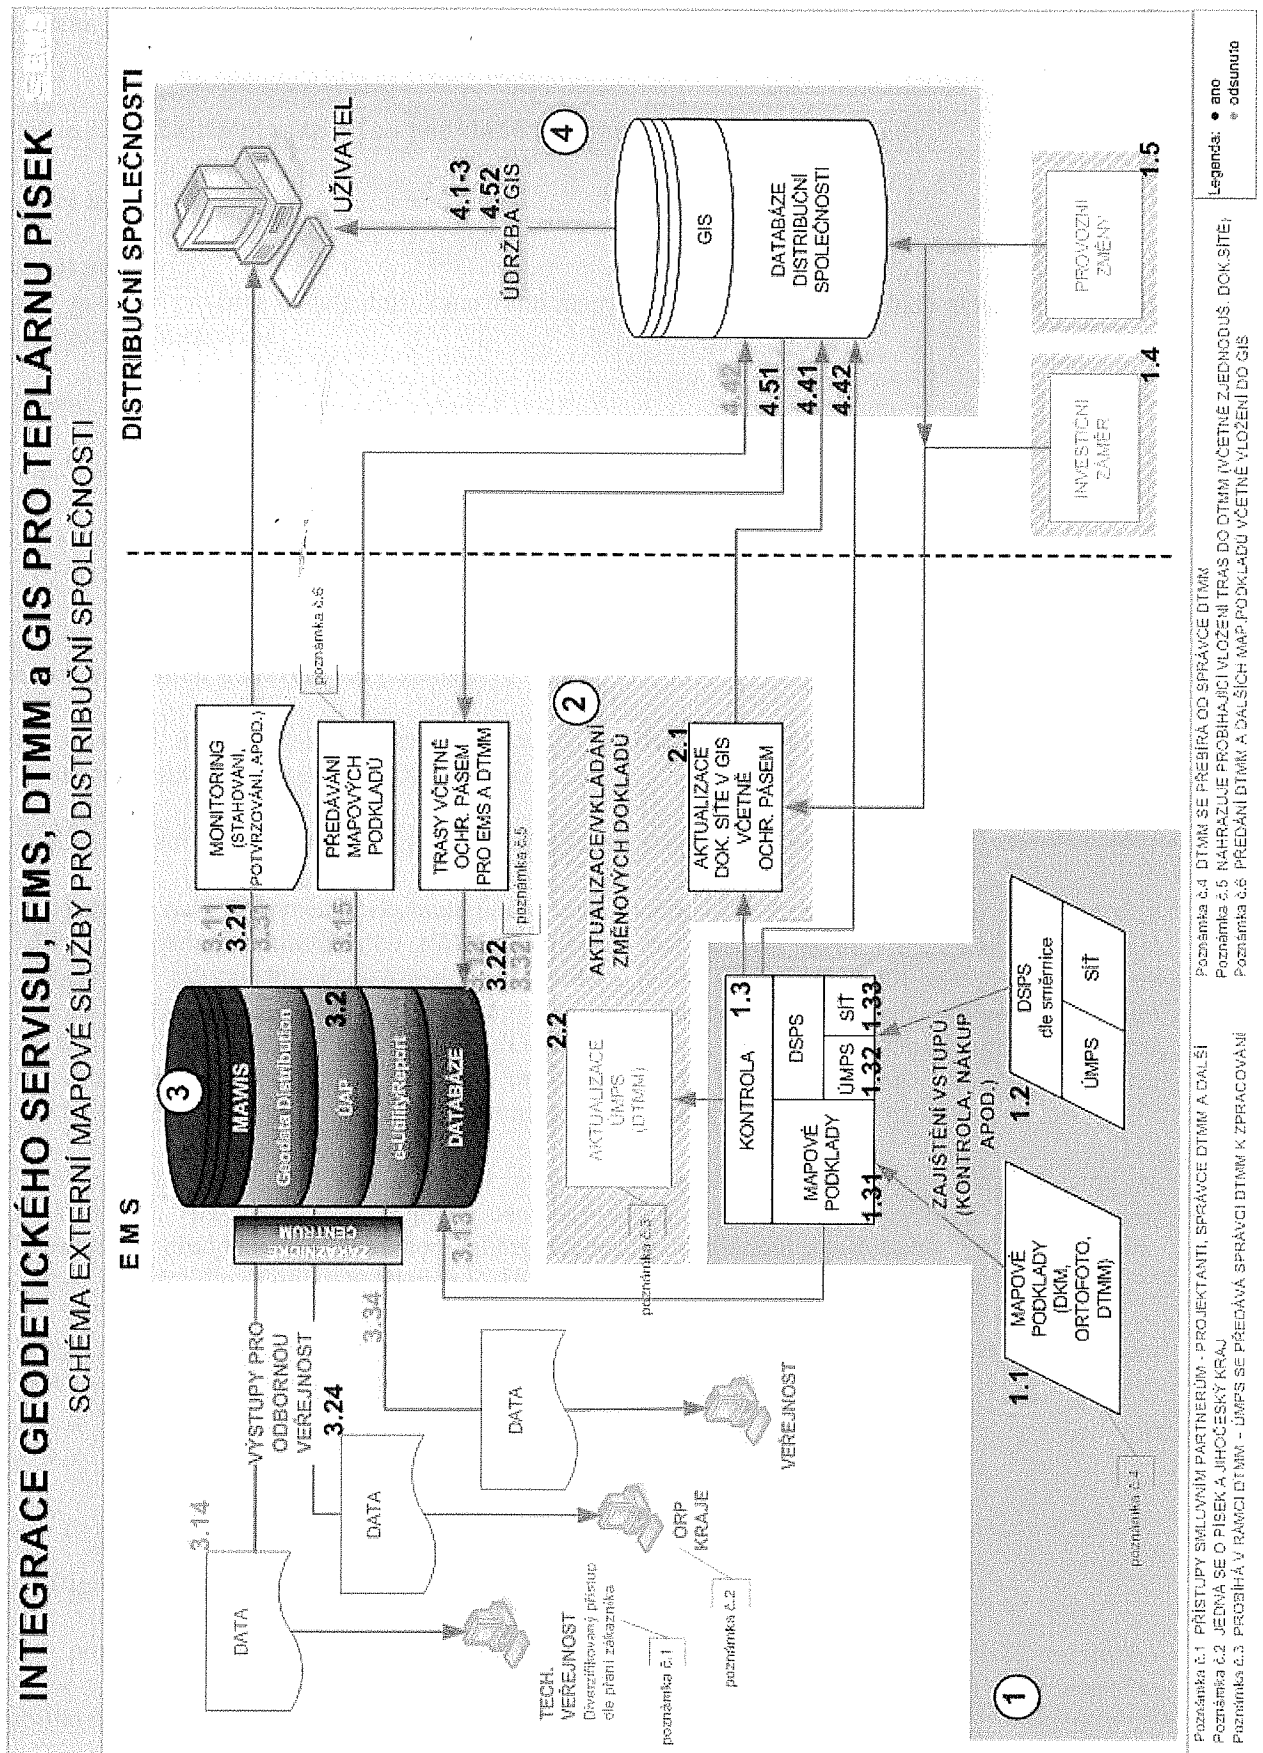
INTEGRACE GEODETICKÉHO SERVISU, EMS, DTMM a GIS PRO TEPLÁRNU PÍSEK
SCHÉMA EXTERNÍ MAPOVÉ SLUŽBY PRO DISTRIBUČNÍ SPOLEČNOSTI

E M S

DISTRIBUČNÍ SPOLEČNOSTI

3

MAWIS
Geodata Distribution
3.2
ÚAP
e-UtilityReport
DATABÁZE

ZÁKAZNICKÉ CENTRUM

3.11
3.21
3.31

MONITORING (STAHOVÁNÍ, POTVRZOVÁNÍ, APOD.)

3.15

PŘEDÁVÁNÍ MAPOVÝCH PODKLADŮ

poznámka č.6

TRASY VČETNĚ OCHR. PÁSEM PRO EMS A DTMM

poznámka č.5

3.12
3.22
3.32

3.13

3.14

DATA

TECH. VEŘEJNOST
Diverzifikovaný přístup dle přání zákazníka

poznámka č.1

VÝSTUPY PRO ODBORNOU VEŘEJNOST
3.24

DATA

ORP KRAJE

poznámka č.2

3.34

DATA

VEŘEJNOST

2

AKTUALIZACE/VKLÁDÁNÍ ZMĚNOVÝCH DOKLADŮ

2.1
AKTUALIZACE DOK. SÍTĚ V GIS VČETNĚ OCHR. PÁSEM

2.2
AKTUALIZACE ÚMPS (DTMM)

poznámka č.3

KONTROLA
1.3
MAPOVÉ PODKLADY
1.31
DSPS
ÚMPS
1.32
SÍŤ
1.33

ZAJIŠTĚNÍ VSTUPŮ (KONTROLA, NÁKUP APOD.)

1.1
MAPOVÉ PODKLADY (DKM, ORTOFOTO, DTMM)

poznámka č.4

1.2
DSPS dle směrnice
ÚMPS
SÍŤ

1

UŽIVATEL
4.1-3
4.52
ÚDRŽBA GIS

4

GIS
DATABÁZE DISTRIBUČNÍ SPOLEČNOSTI

4.40
4.51
4.41
4.42

INVESTIČNÍ ZÁMĚR
1.4

PROVOZNÍ ZMĚNY
1.5

Legenda: ● ano
● odsunuto

Poznámka č.1 PŘÍSTUPY SMLUVNÍM PARTNERŮM - PROJEKTANTI, SPRÁVCE DTMM A DALŠÍ
Poznámka č.2 JEDNÁ SE O PÍSEK A JIHOČESKÝ KRAJ
Poznámka č.3 PROBÍHÁ V RÁMCI DTMM - ÚMPS SE PŘEDÁVÁ SPRÁVCI DTMM K ZPRACOVÁNÍ
Poznámka č.4 DTMM SE PŘEBÍRÁ OD SPRÁVCE DTMM
Poznámka č.5 NAHRAZUJE PROBÍHAJÍCÍ VLOŽENÍ TRAS DO DTMM (VČETNĚ ZJEDNODUŠ. DOK.SÍTĚ)
Poznámka č.6 PŘEDÁNÍ DTMM A DALŠÍCH MAP.PODKLADŮ VČETNĚ VLOŽENÍ DO GIS